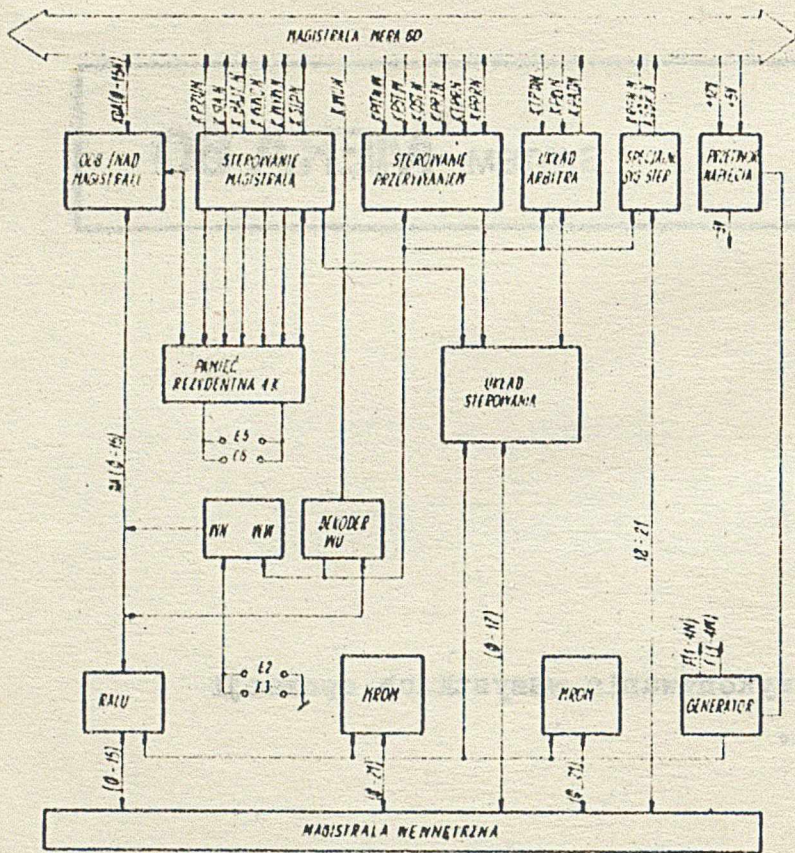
MAGISTRALA MERA 60

OCB ŁNAD MAGISTRALI

STEROWANIE MAGISTRALA

STEROWANIE PRZERWANIEM

UKŁAD ARBITRA

SPECJALN SYG STER

PRZETNOR NAPIĘCIA

PAMIĘĆ REZYDENTNA 4K

E5
E6

UKŁAD STEROWANIA

RW WW

DEKODER WU

E2
E3

RALU

MROM

MROM

GENERATOR

(0-15)

(0-17)

12:21

MAGISTRALA WEWNĘTRZNA